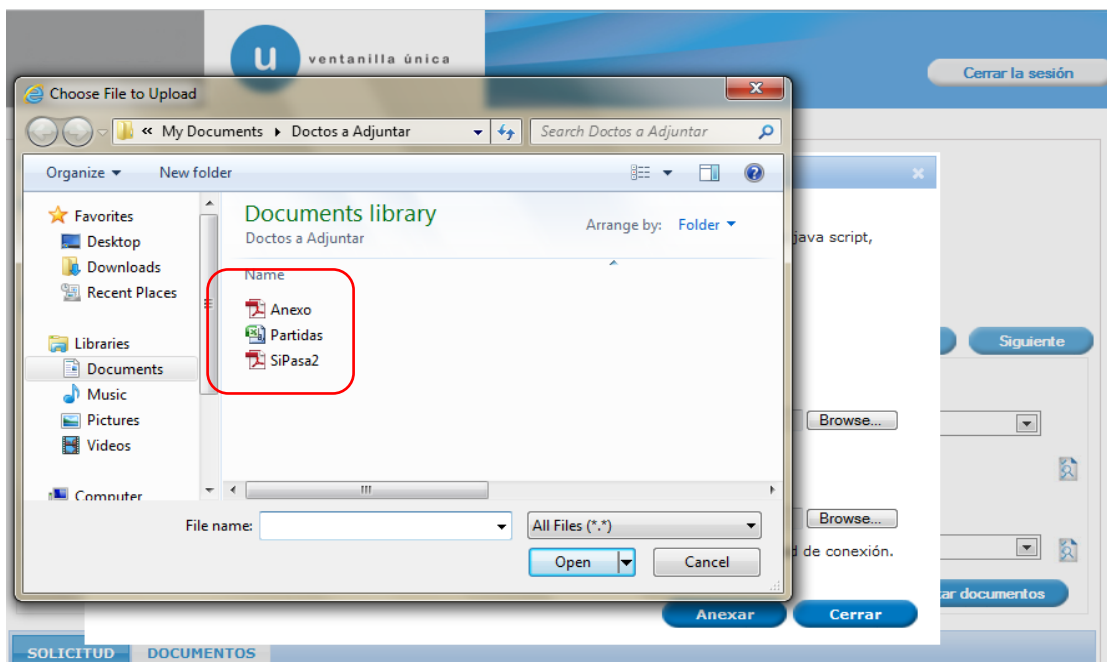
u ventanilla única

Cerrar la sesión

Choose File to Upload

« My Documents ▸ Doctos a Adjuntar

Search Doctos a Adjuntar

Organize ▾ New folder

Favorites
Desktop
Downloads
Recent Places

Libraries
Documents
Music
Pictures
Videos

Computer

Documents library
Doctos a Adjuntar

Arrange by: Folder ▾

Name

Anexo
Partidas
SiPasa2

java script,

Siguiente

Browse...

Browse...

d de conexión.

File name:

All Files (*.*)

Open

Cancel

ar documentos

Anexar

Cerrar

SOLICITUD

DOCUMENTOS